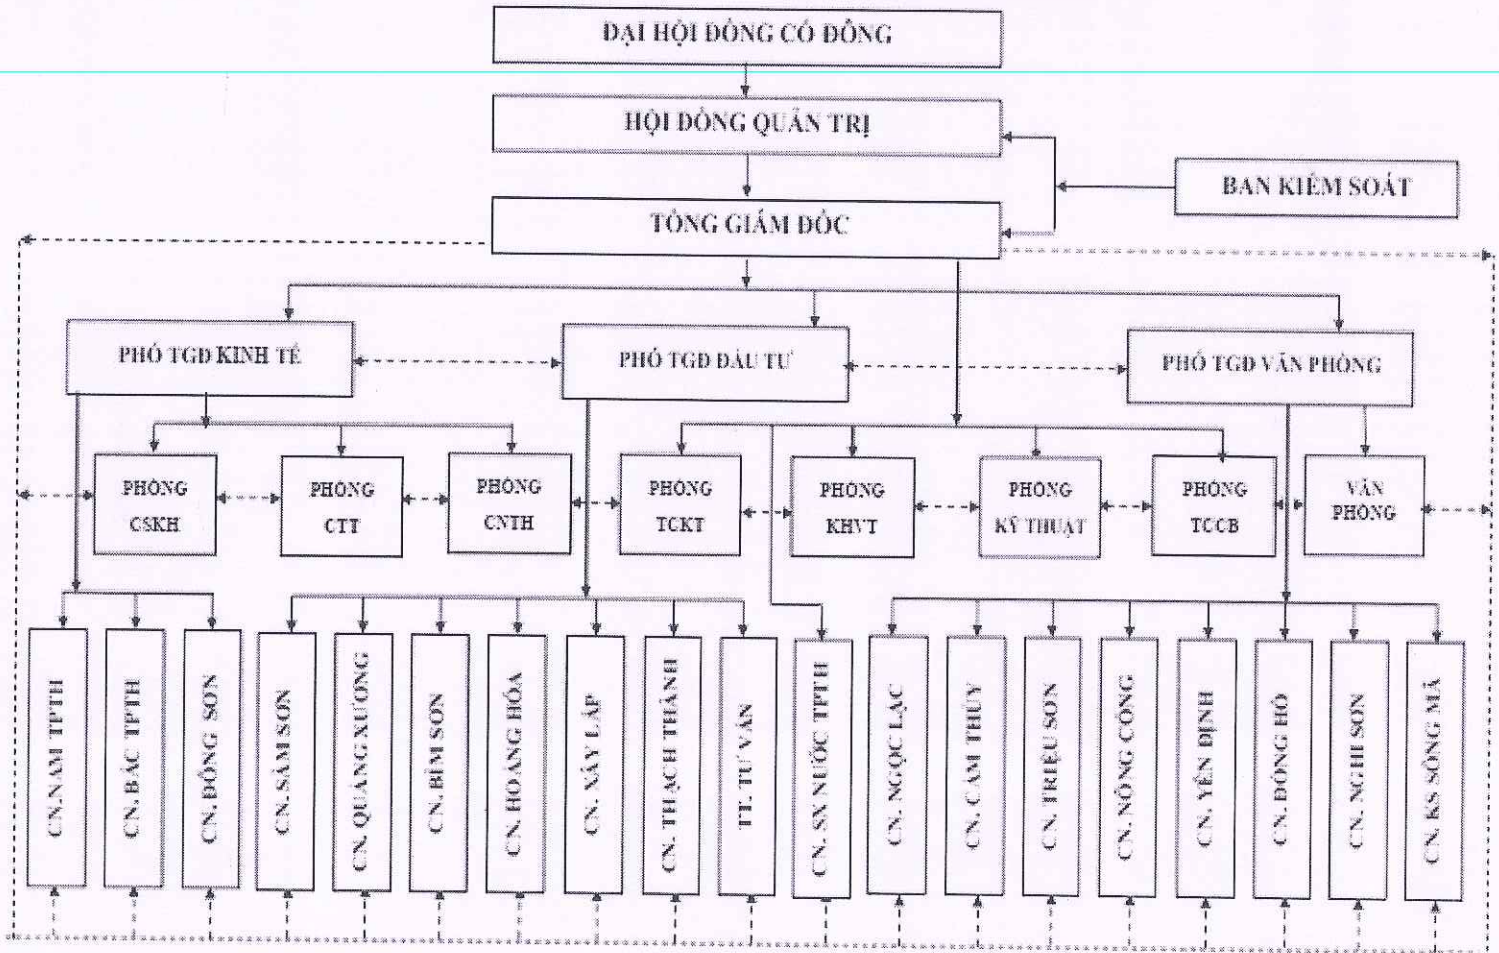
ĐẠI HỘI ĐỒNG CỔ ĐÔNG

HỘI ĐỒNG QUẢN TRỊ

BAN KIỂM SOÁT

TỔNG GIÁM ĐỐC

PHÓ TGĐ KINH TẾ

PHÓ TGĐ ĐẦU TƯ

PHÓ TGĐ VĂN PHÒNG

PHÒNG CSKH

PHÒNG CTT

PHÒNG CNTH

PHÒNG TCKT

PHÒNG KHVT

PHÒNG KỸ THUẬT

PHÒNG TCCB

VĂN PHÒNG

CN. NAM TPTH

CN. BẮC TPTH

CN. ĐÔNG SƠN

CN. SẦM SƠN

CN. QUẢNG XƯƠNG

CN. BỈM SƠN

CN. HOẰNG HÓA

CN. XÂY LẮP

CN. THẠCH THÀNH

TT. TƯ VẤN

CN. SX NƯỚC TPTH

CN. NGỌC LẠC

CN. CẨM THỦY

CN. TRIỆU SƠN

CN. NÔNG CỐNG

CN. YÊN ĐỊNH

CN. ĐÔNG HÒ

CN. NGHI SƠN

CN. KS SÔNG MÃ